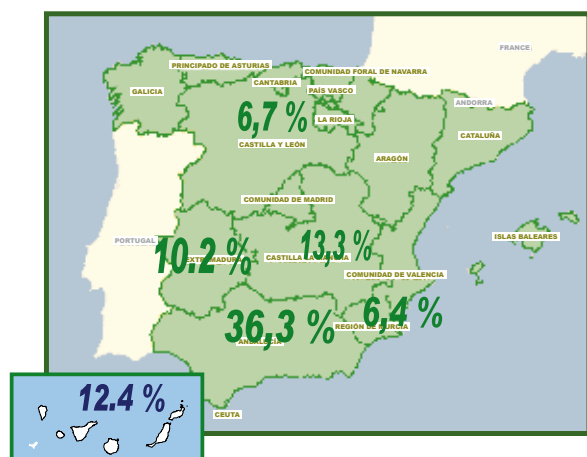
FRANCE
PRINCIPADO DE ASTURIAS
COMUNIDAD FORAL DE NAVARRA
CANTABRIA
GALICIA
PAÍS VASCO
ANDORRA
6,7 %
LA RIOJA
CATALUÑA
CASTILLA Y LEÓN
ARAGÓN
COMUNIDAD DE MADRID
PORTUGAL
10.2 %
EXTREMADURA
13,3 %
CASTILLA LA MANCHA
ISLAS BALEARES
COMUNIDAD DE VALENCIA
6,4 %
36,3 %
REGIÓN DE MURCIA
ANDALUCÍA
12.4 %
CEUTA